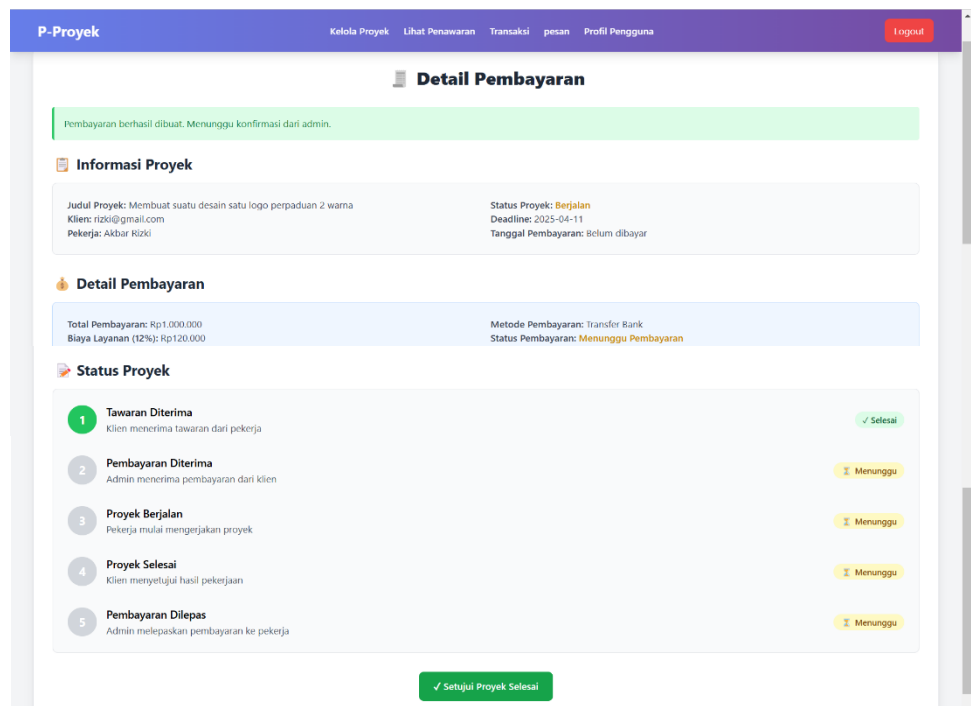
P-Proyek

Kelola Proyek Lihat Penawaran Transaksi pesan Profil Pengguna

Logout

Detail Pembayaran

Pembayaran berhasil dibuat. Menunggu konfirmasi dari admin.

Informasi Proyek

Judul Proyek: Membuat suatu desain satu logo perpaduan 2 warna
Klien: rizki@gmail.com
Pekerja: Akbar Rizki

Status Proyek: Berjalan
Deadline: 2025-04-11
Tanggal Pembayaran: Belum dibayar

Detail Pembayaran

Total Pembayaran: Rp1.000.000
Biaya Layanan (12%): Rp120.000

Metode Pembayaran: Transfer Bank
Status Pembayaran: Menunggu Pembayaran

Status Proyek

1 Tawaran Diterima
Klien menerima tawaran dari pekerja
✓ Selesai

2 Pembayaran Diterima
Admin menerima pembayaran dari klien
⌛ Menunggu

3 Proyek Berjalan
Pekerja mulai mengerjakan proyek
⌛ Menunggu

4 Proyek Selesai
Klien menyetujui hasil pekerjaan
⌛ Menunggu

5 Pembayaran Dilepas
Admin melepaskan pembayaran ke pekerja
⌛ Menunggu

✓ Setujui Proyek Selesai